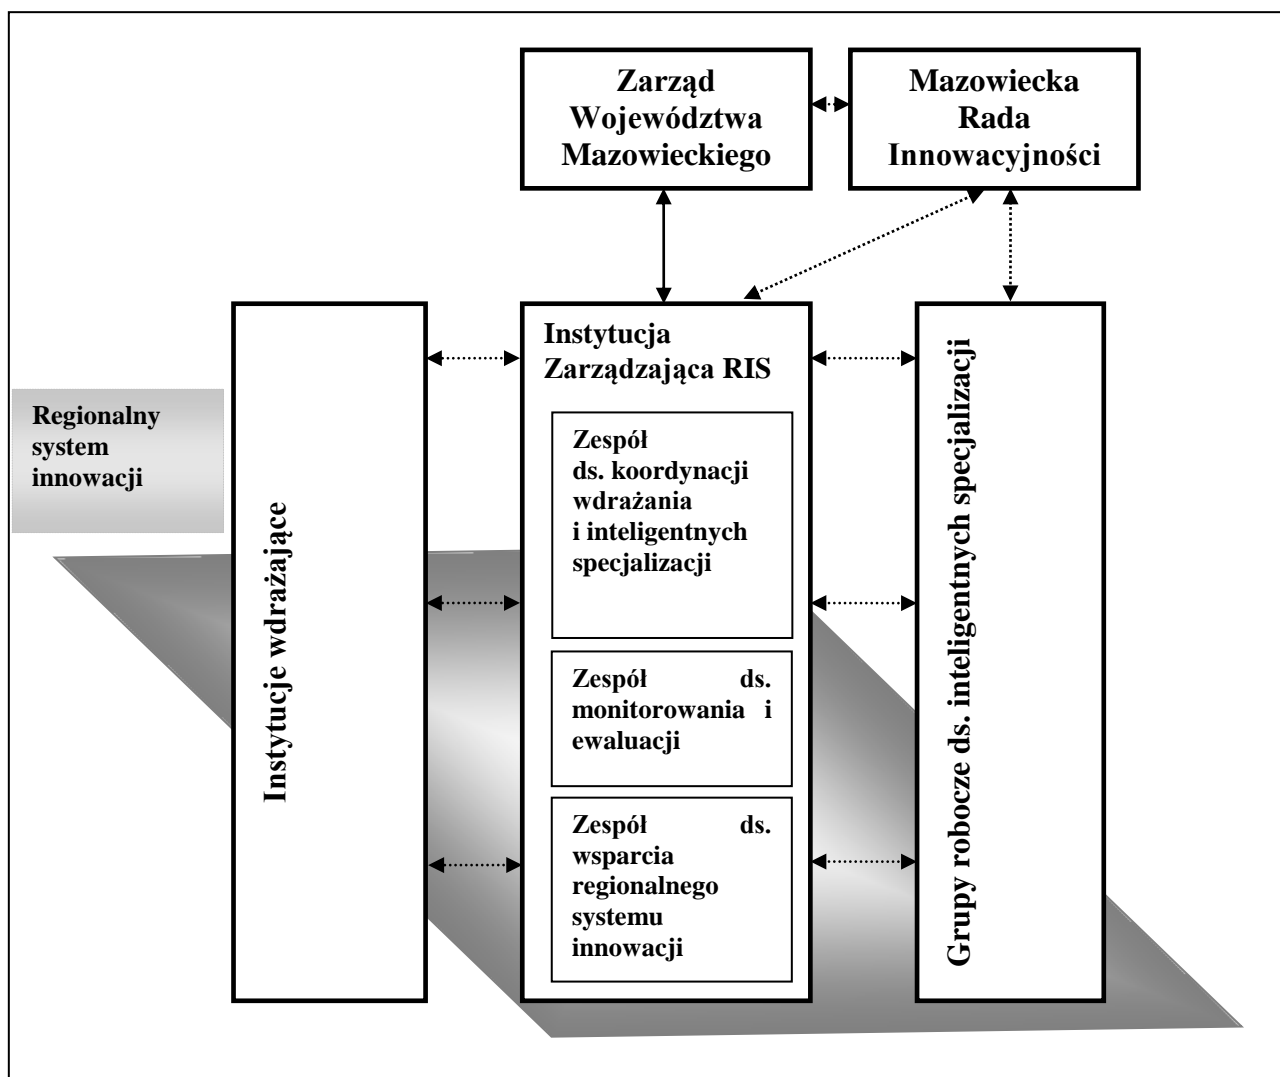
Zarząd Województwa Mazowieckiego

Mazowiecka Rada Innowacyjności

Regionalny system innowacji

Instytucje wdrażające

Instytucja Zarządzająca RIS

Zespół ds. koordynacji wdrażania i inteligentnych specjalizacji

Zespół ds. monitorowania i ewaluacji

Zespół ds. wsparcia regionalnego systemu innowacji

Grupy robocze ds. inteligentnych specjalizacji